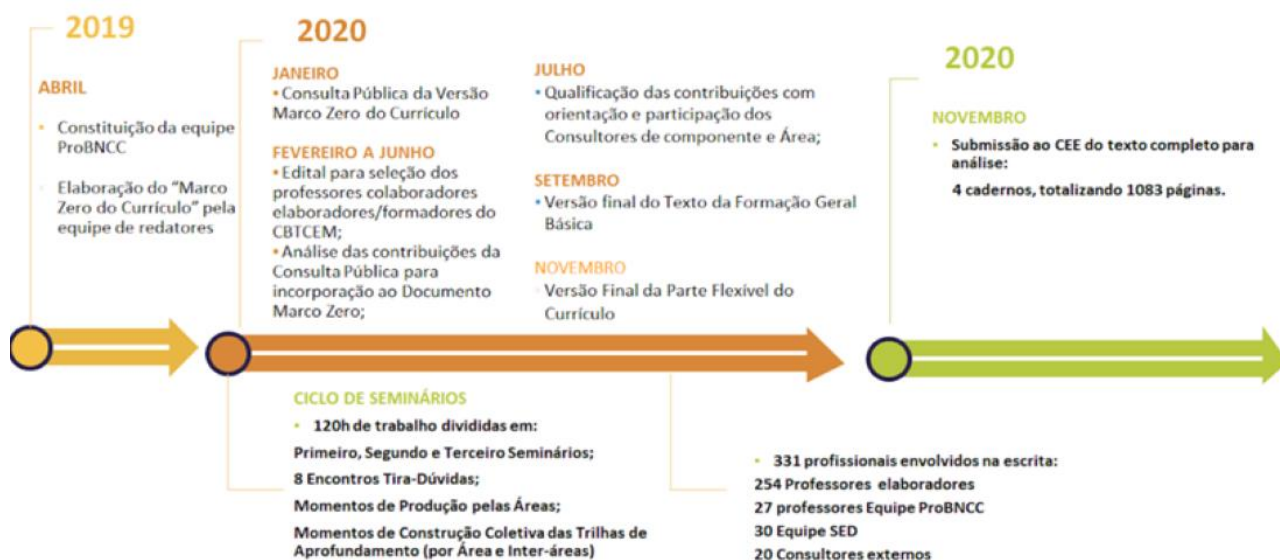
2019

ABRIL

• Constituição da equipe ProBNCC

• Elaboração do "Marco Zero do Currículo" pela equipe de redatores

2020

JANEIRO
• Consulta Pública da Versão Marco Zero do Currículo

FEVEREIRO A JUNHO
• Edital para seleção dos professores colaboradores elaboradores/formadores do CBTCEM;
• Análise das contribuições da Consulta Pública para incorporação ao Documento Marco Zero;

JULHO
• Qualificação das contribuições com orientação e participação dos Consultores de componente e Área;

SETEMBRO
• Versão final do Texto da Formação Geral Básica

NOVEMBRO
• Versão Final da Parte Flexível do Currículo

2020

NOVEMBRO

• Submissão ao CEE do texto completo para análise:
4 cadernos, totalizando 1083 páginas.

CICLO DE SEMINÁRIOS

• 120h de trabalho divididas em:
Primeiro, Segundo e Terceiro Seminários;
8 Encontros Tira-Dúvidas;
Momentos de Produção pelas Áreas;
Momentos de Construção Coletiva das Trilhas de Aprofundamento (por Área e Inter-áreas)

• 331 profissionais envolvidos na escrita:
254 Professores elaboradores
27 professores Equipe ProBNCC
30 Equipe SED
20 Consultores externos